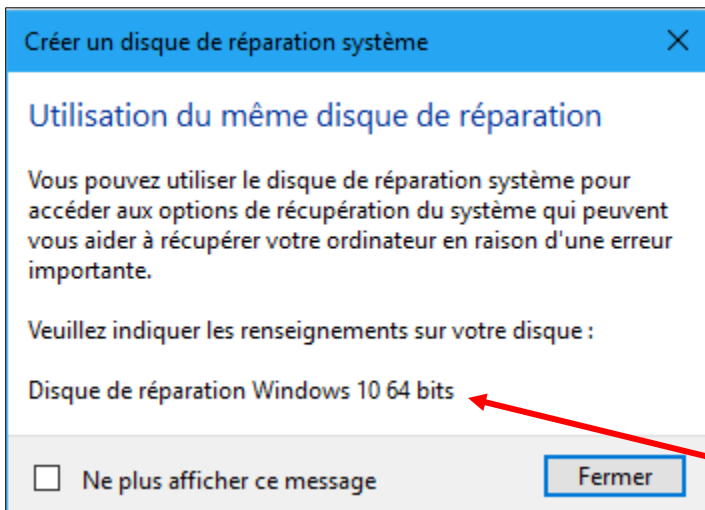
Créer un disque de réparation système

Utilisation du même disque de réparation

Vous pouvez utiliser le disque de réparation système pour accéder aux options de récupération du système qui peuvent vous aider à récupérer votre ordinateur en raison d'une erreur importante.

Veuillez indiquer les renseignements sur votre disque :

Disque de réparation Windows 10 64 bits

Ne plus afficher ce message

Fermer